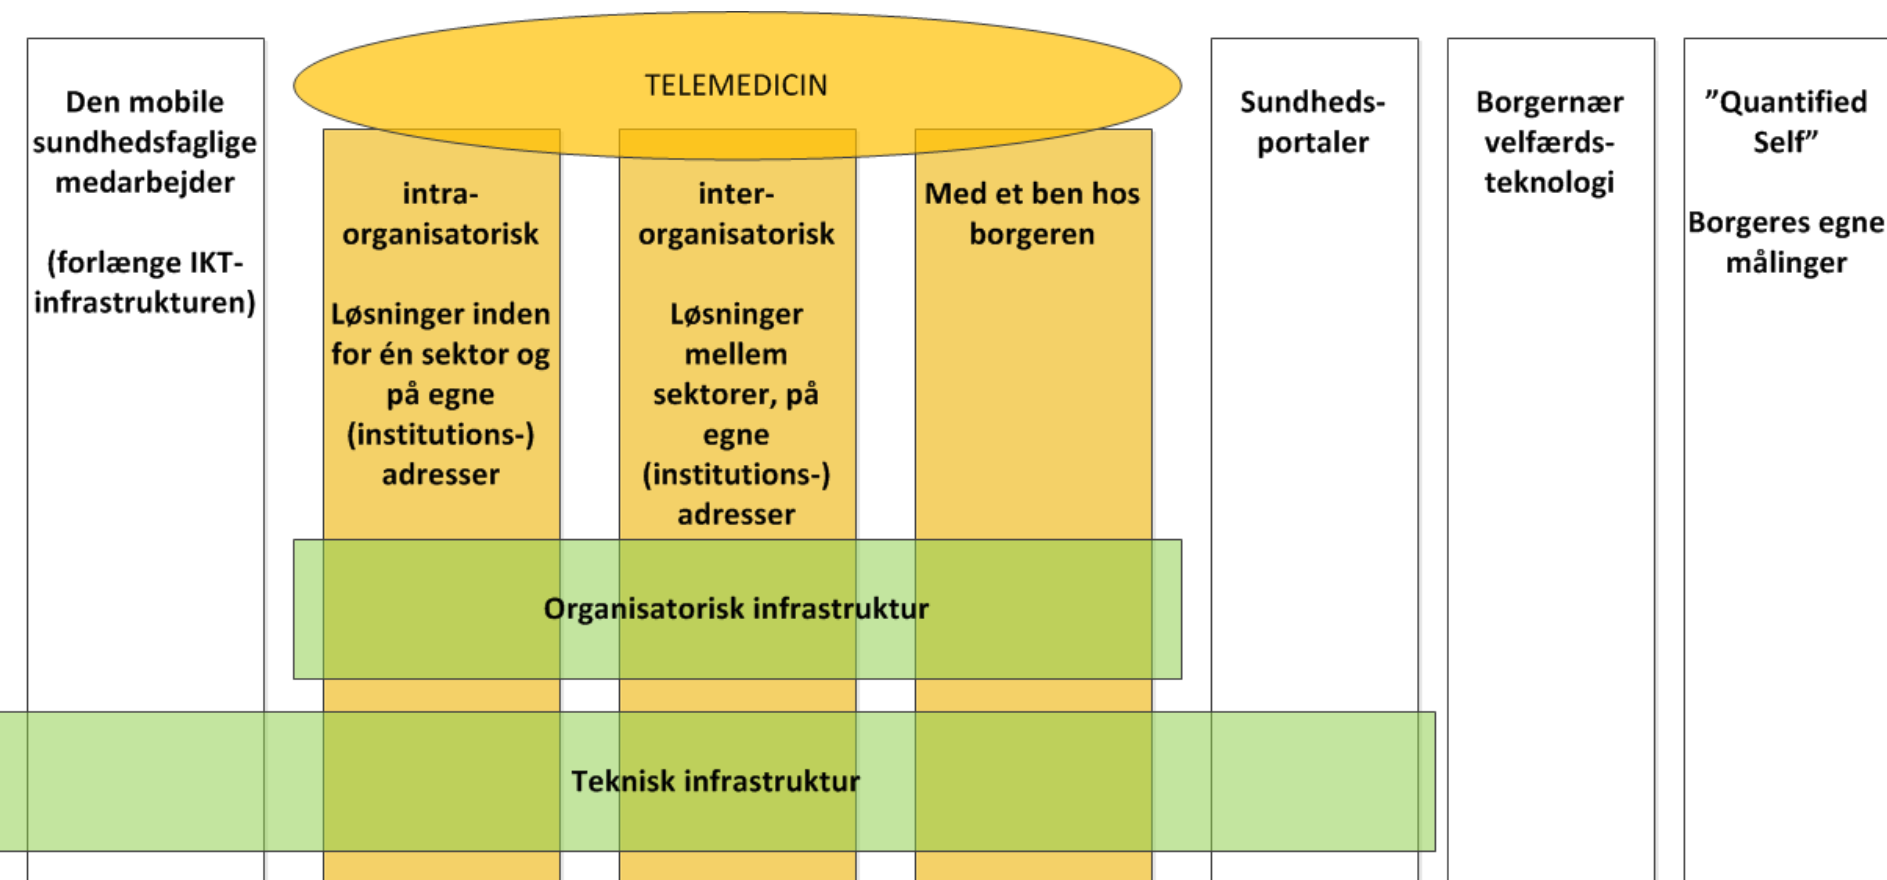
Den mobile sundhedsfaglige medarbejder

(forlænge IKT-infrastrukturen)

TELEMEDICIN

intra-organisatorisk

Løsninger inden for én sektor og på egne (institutions-) adresser

inter-organisatorisk

Løsninger mellem sektorer, på egne (institutions-) adresser

Med et ben hos borgeren

Sundheds-portaler

Borgernær velfærds-teknologi

"Quantified Self"

Borgeres egne målinger

Organisatorisk infrastruktur

Teknisk infrastruktur